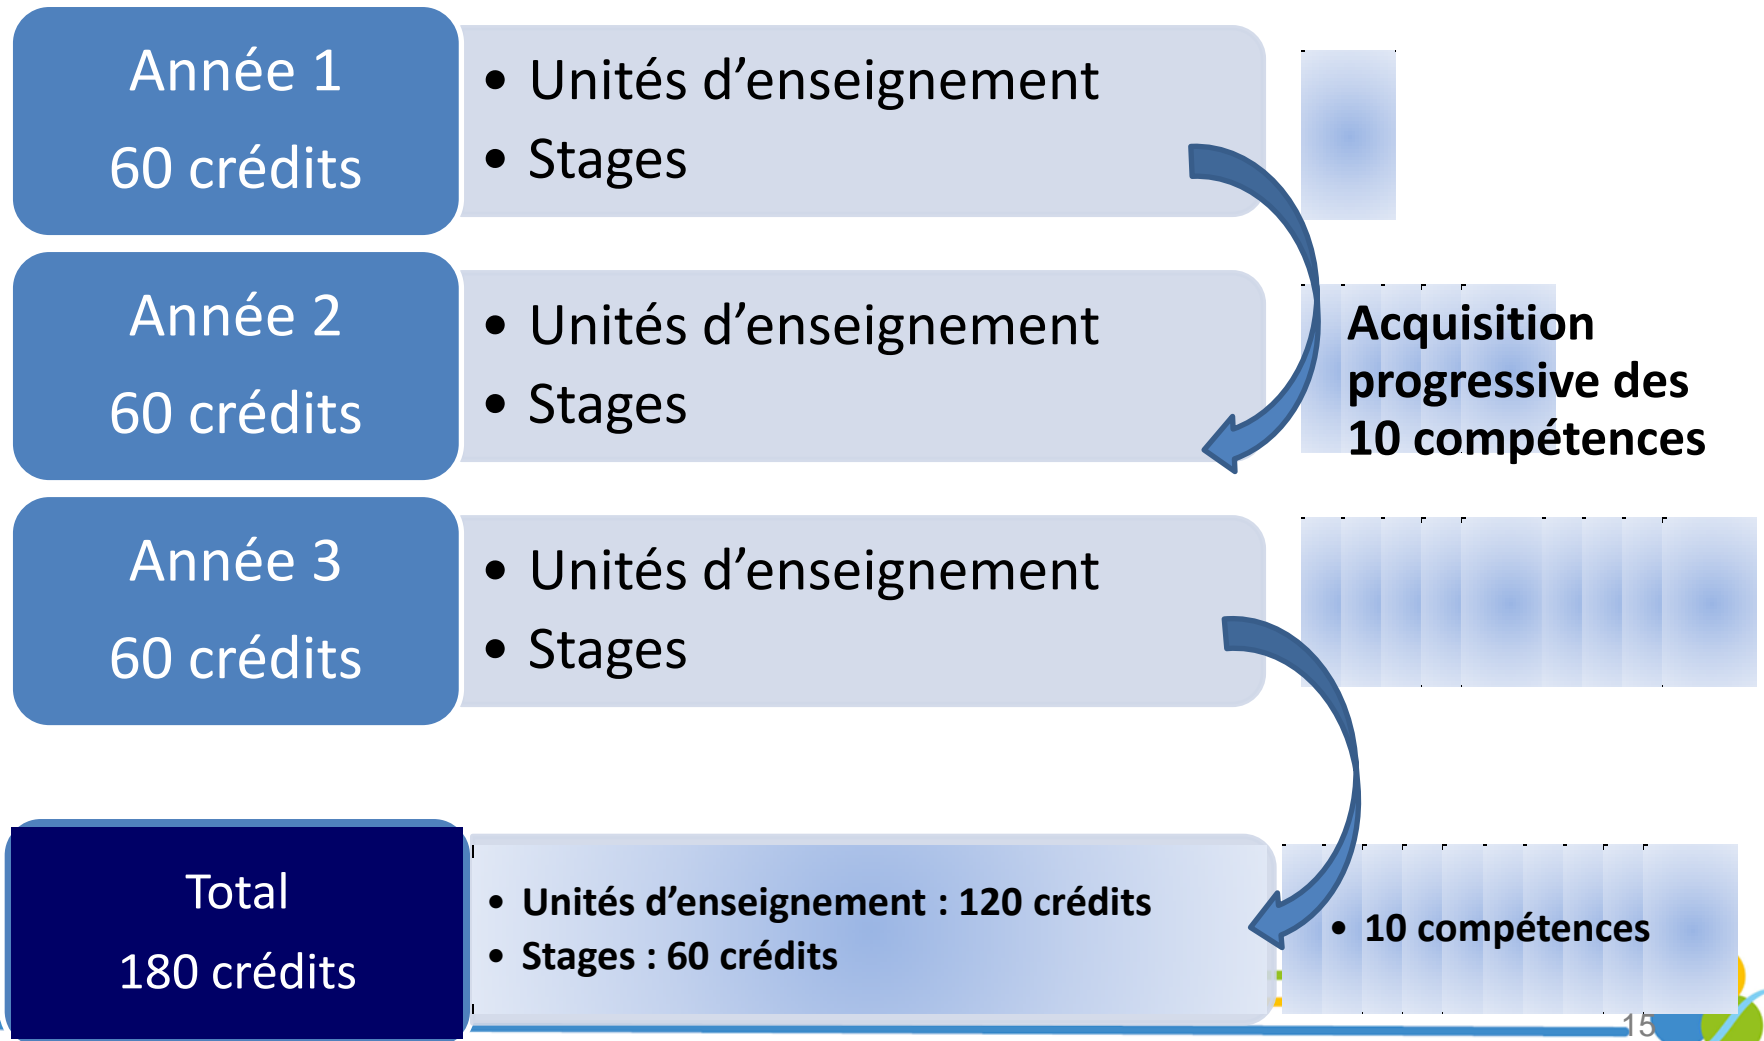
Année 1
60 crédits

• Unités d’enseignement
• Stages

Année 2
60 crédits

• Unités d’enseignement
• Stages

Acquisition progressive des 10 compétences

Année 3
60 crédits

• Unités d’enseignement
• Stages

Total
180 crédits

• Unités d’enseignement : 120 crédits
• Stages : 60 crédits

• 10 compétences

15